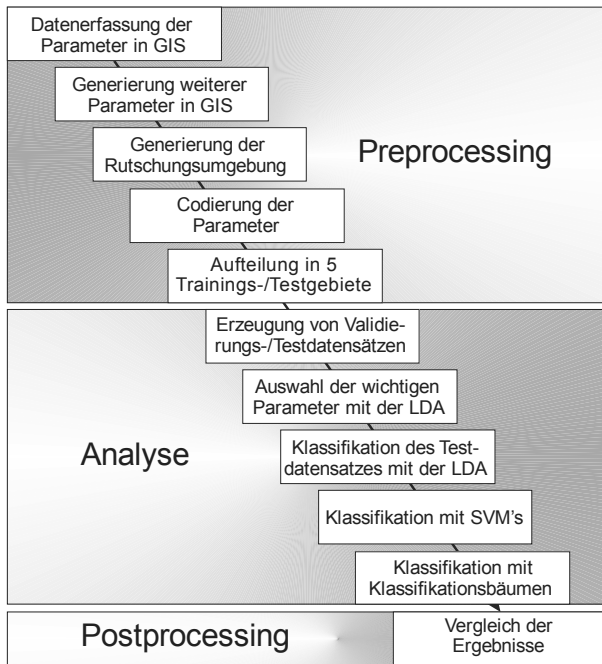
Datenerfassung der Parameter in GIS

Generierung weiterer Parameter in GIS

Generierung der Rutschungsumgebung

Preprocessing

Codierung der Parameter

Aufteilung in 5 Trainings-/Testgebiete

Erzeugung von Validierungs-/Testdatensätzen

Auswahl der wichtigen Parameter mit der LDA

Analyse

Klassifikation des Testdatensatzes mit der LDA

Klassifikation mit SVM's

Klassifikation mit Klassifikationsbäumen

Postprocessing

Vergleich der Ergebnisse